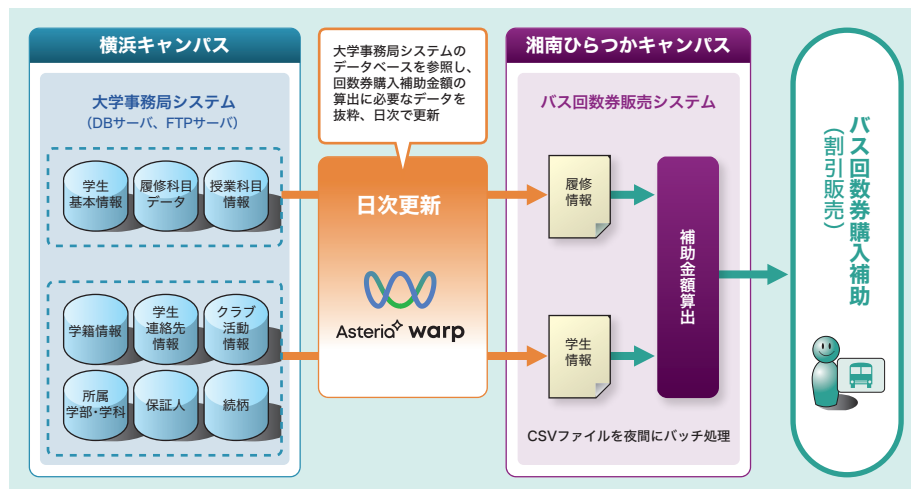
横浜キャンパス

大学事務局システム
（DBサーバ、FTPサーバ）

学生基本情報

履修科目データ

授業科目情報

学籍情報

学生連絡先情報

クラブ活動情報

所属学部・学科

保証人

続柄

大学事務局システムのデータベースを参照し、回数券購入補助金額の算出に必要なデータを抜粋、日次で更新

日次更新

Asteria warp

湘南ひらつかキャンパス

バス回数券販売システム

履修情報

学生情報

補助金額算出

CSVファイルを夜間にバッチ処理

バス回数券購入補助
（割引販売）